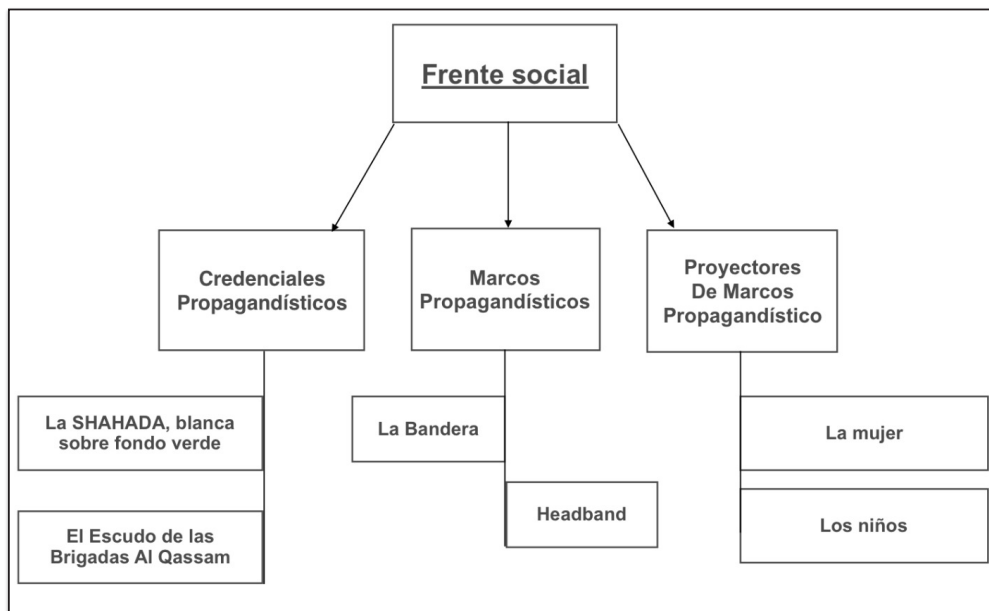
Frente social

Credenciales Propagandísticos

Marcos Propagandísticos

Proyectores De Marcos Propagandístico

La SHAHADA, blanca sobre fondo verde

El Escudo de las Brigadas Al Qassam

La Bandera

Headband

La mujer

Los niños